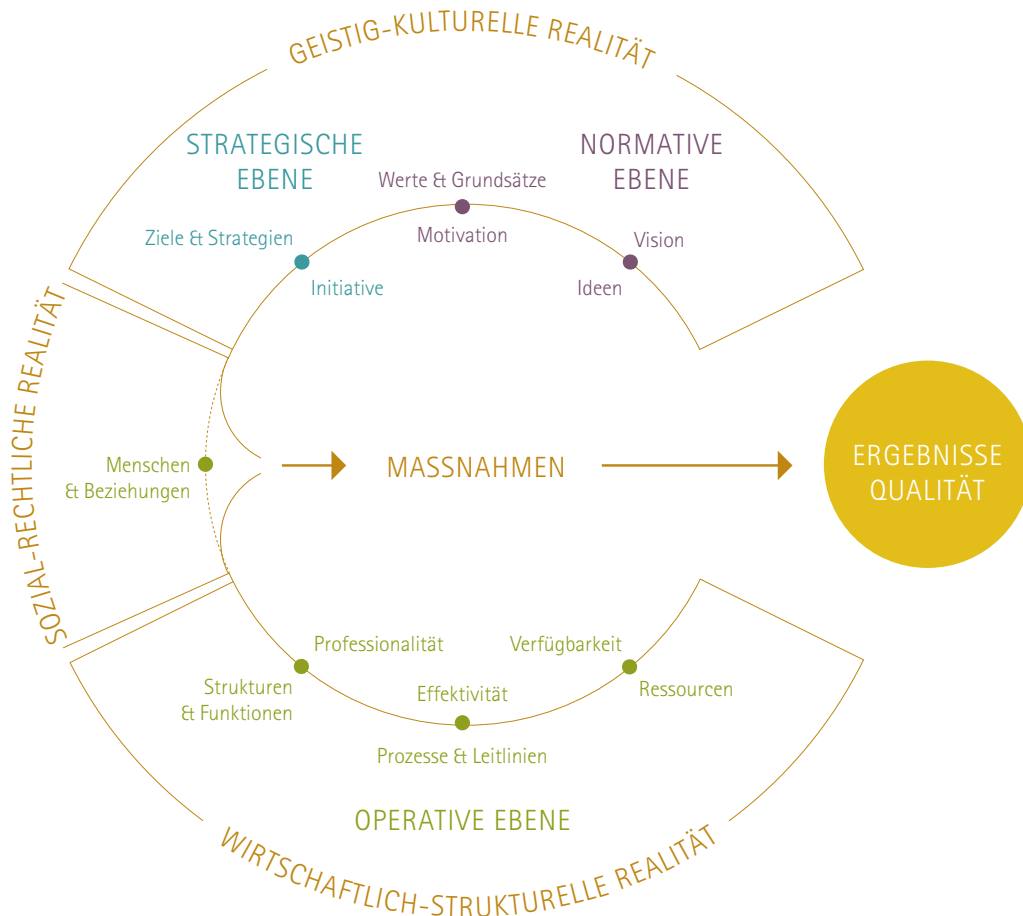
GEISTIG-KULTURELLE REALITÄT

STRATEGISCHE EBENE

NORMATIVE EBENE

Werte & Grundsätze

Motivation

Ziele & Strategien

Initiative

Vision

Ideen

SOZIAL-RECHTLICHE REALITÄT

Menschen & Beziehungen

MASSNAHMEN

ERGEBNISSE QUALITÄT

Professionalität

Verfügbarkeit

Strukturen & Funktionen

Effektivität

Ressourcen

Prozesse & Leitlinien

OPERATIVE EBENE

WIRTSCHAFTLICH-STRUKTURELLE REALITÄT